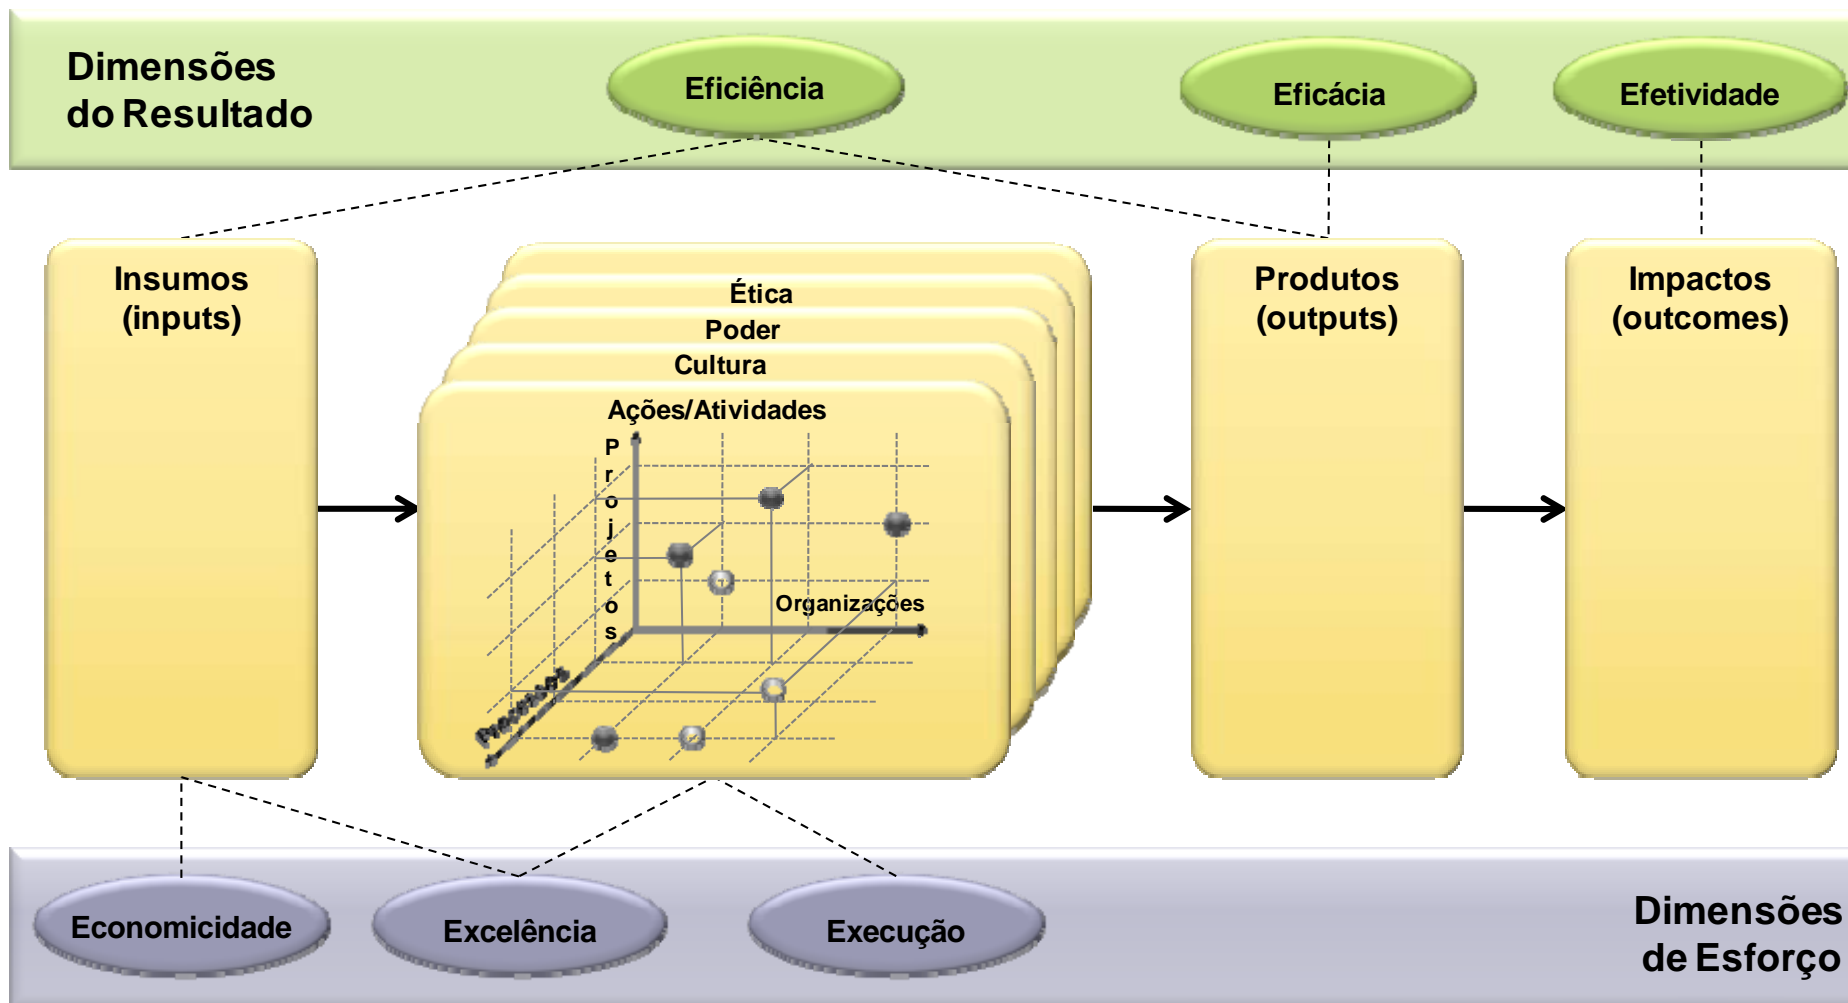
Dimensões do Resultado

Eficiência

Eficácia

Efetividade

Insumos (inputs)

Ética

Poder

Cultura

Ações/Atividades

Projetos

Organizações

Processos

Produtos (outputs)

Impactos (outcomes)

Economicidade

Excelência

Execução

Dimensões de Esforço